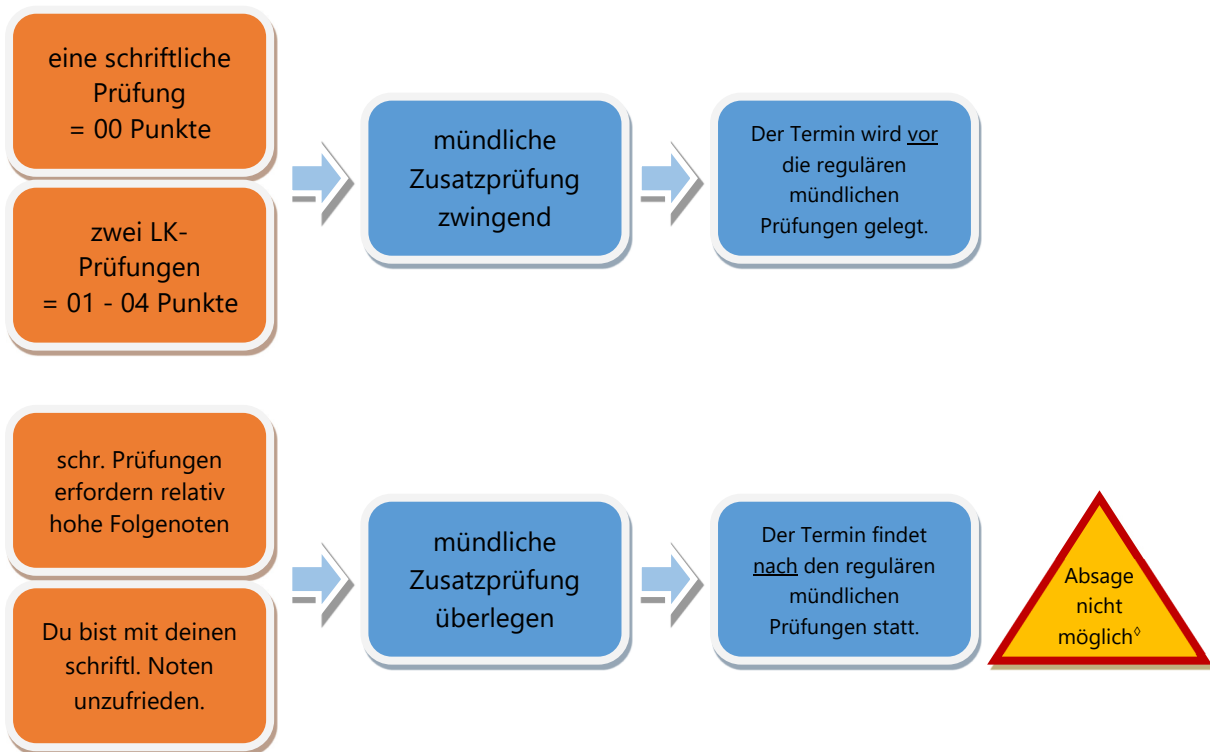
eine schriftliche Prüfung = 00 Punkte

zwei LK-Prüfungen = 01 - 04 Punkte

mündliche Zusatzprüfung zwingend

Der Termin wird vor die regulären mündlichen Prüfungen gelegt.

schr. Prüfungen erfordern relativ hohe Folgenoten

Du bist mit deinen schriftl. Noten unzufrieden.

mündliche Zusatzprüfung überlegen

Der Termin findet nach den regulären mündlichen Prüfungen statt.

Absage nicht möglich$^{\Diamond}$